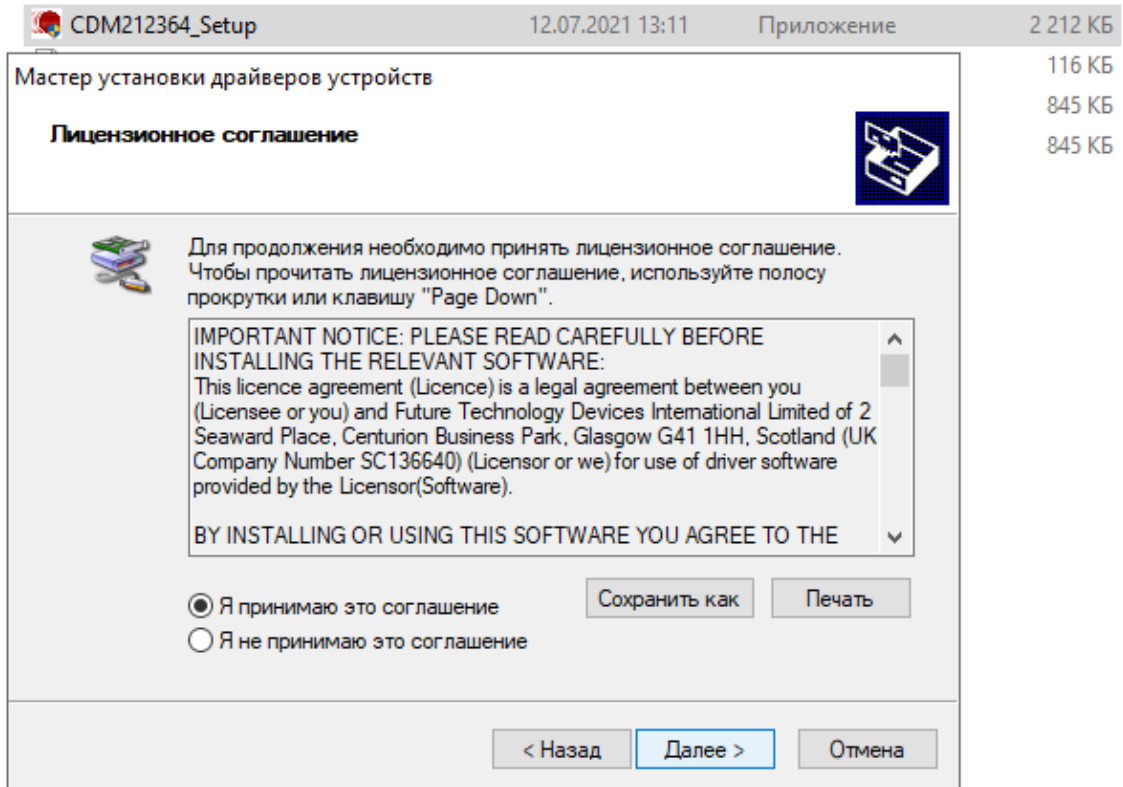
CDM212364_Setup 12.07.2021 13:11 Приложение 2 212 КБ

116 КБ

845 КБ

845 КБ

Мастер установки драйверов устройств

Лицензионное соглашение

Для продолжения необходимо принять лицензионное соглашение. Чтобы прочитать лицензионное соглашение, используйте полосу прокрутки или клавишу "Page Down".

IMPORTANT NOTICE: PLEASE READ CAREFULLY BEFORE INSTALLING THE RELEVANT SOFTWARE:
This licence agreement (Licence) is a legal agreement between you (Licensee or you) and Future Technology Devices International Limited of 2 Seaward Place, Centurion Business Park, Glasgow G41 1HH, Scotland (UK Company Number SC136640) (Licensor or we) for use of driver software provided by the Licensor(Software).

BY INSTALLING OR USING THIS SOFTWARE YOU AGREE TO THE

Я принимаю это соглашение

Я не принимаю это соглашение

Сохранить как

Печать

< Назад

Далее >

Отмена